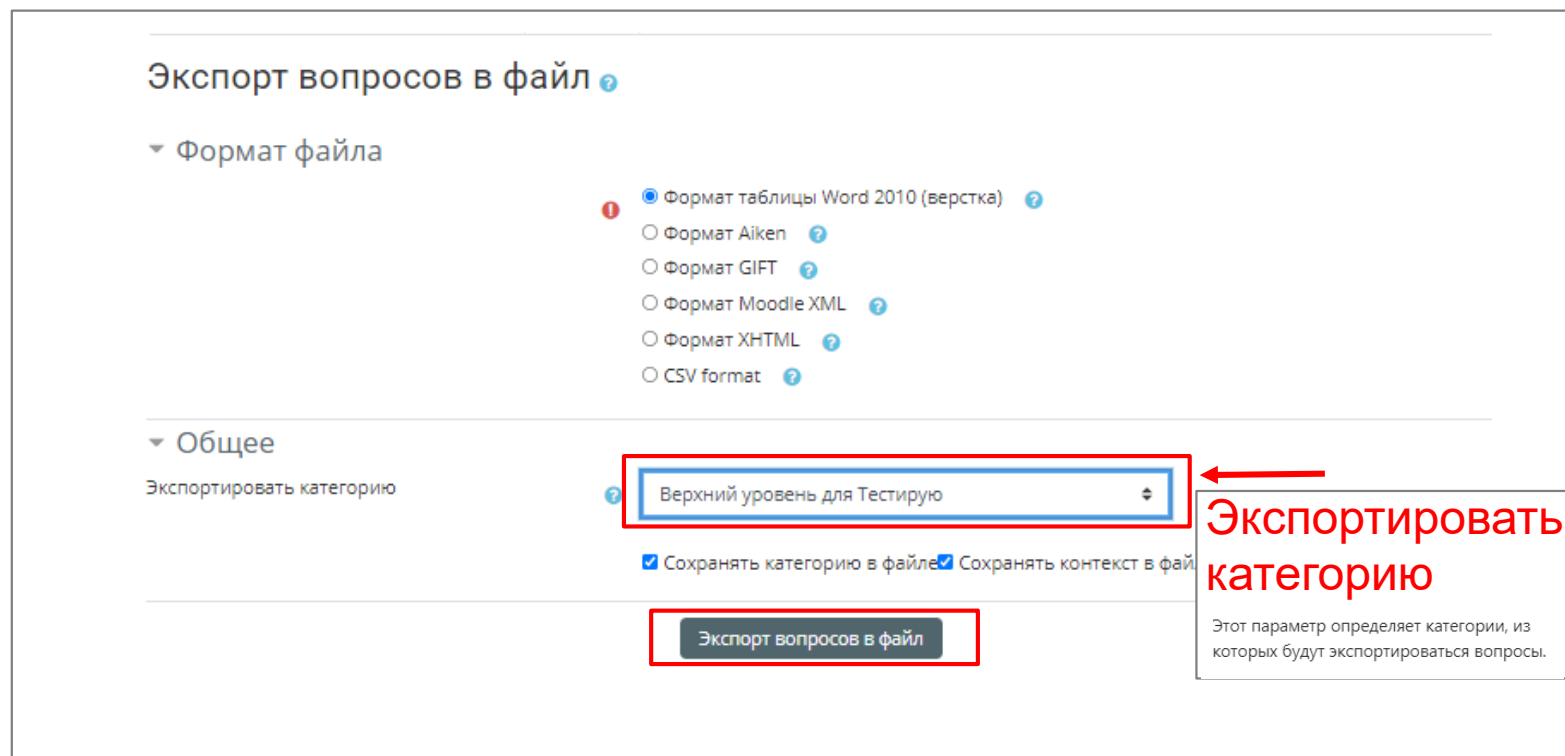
Экспорт вопросов в файл

Формат файла

Формат таблицы Word 2010 (верстка)
Формат Aiken
Формат GIFT
Формат Moodle XML
Формат XHTML
CSV format

Общее

Экспортировать категорию

Верхний уровень для Тестирую

Сохранять категорию в файле Сохранять контекст в фай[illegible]

Экспорт вопросов в файл

Экспортировать категорию

Этот параметр определяет категории, из которых будут экспортироваться вопросы.